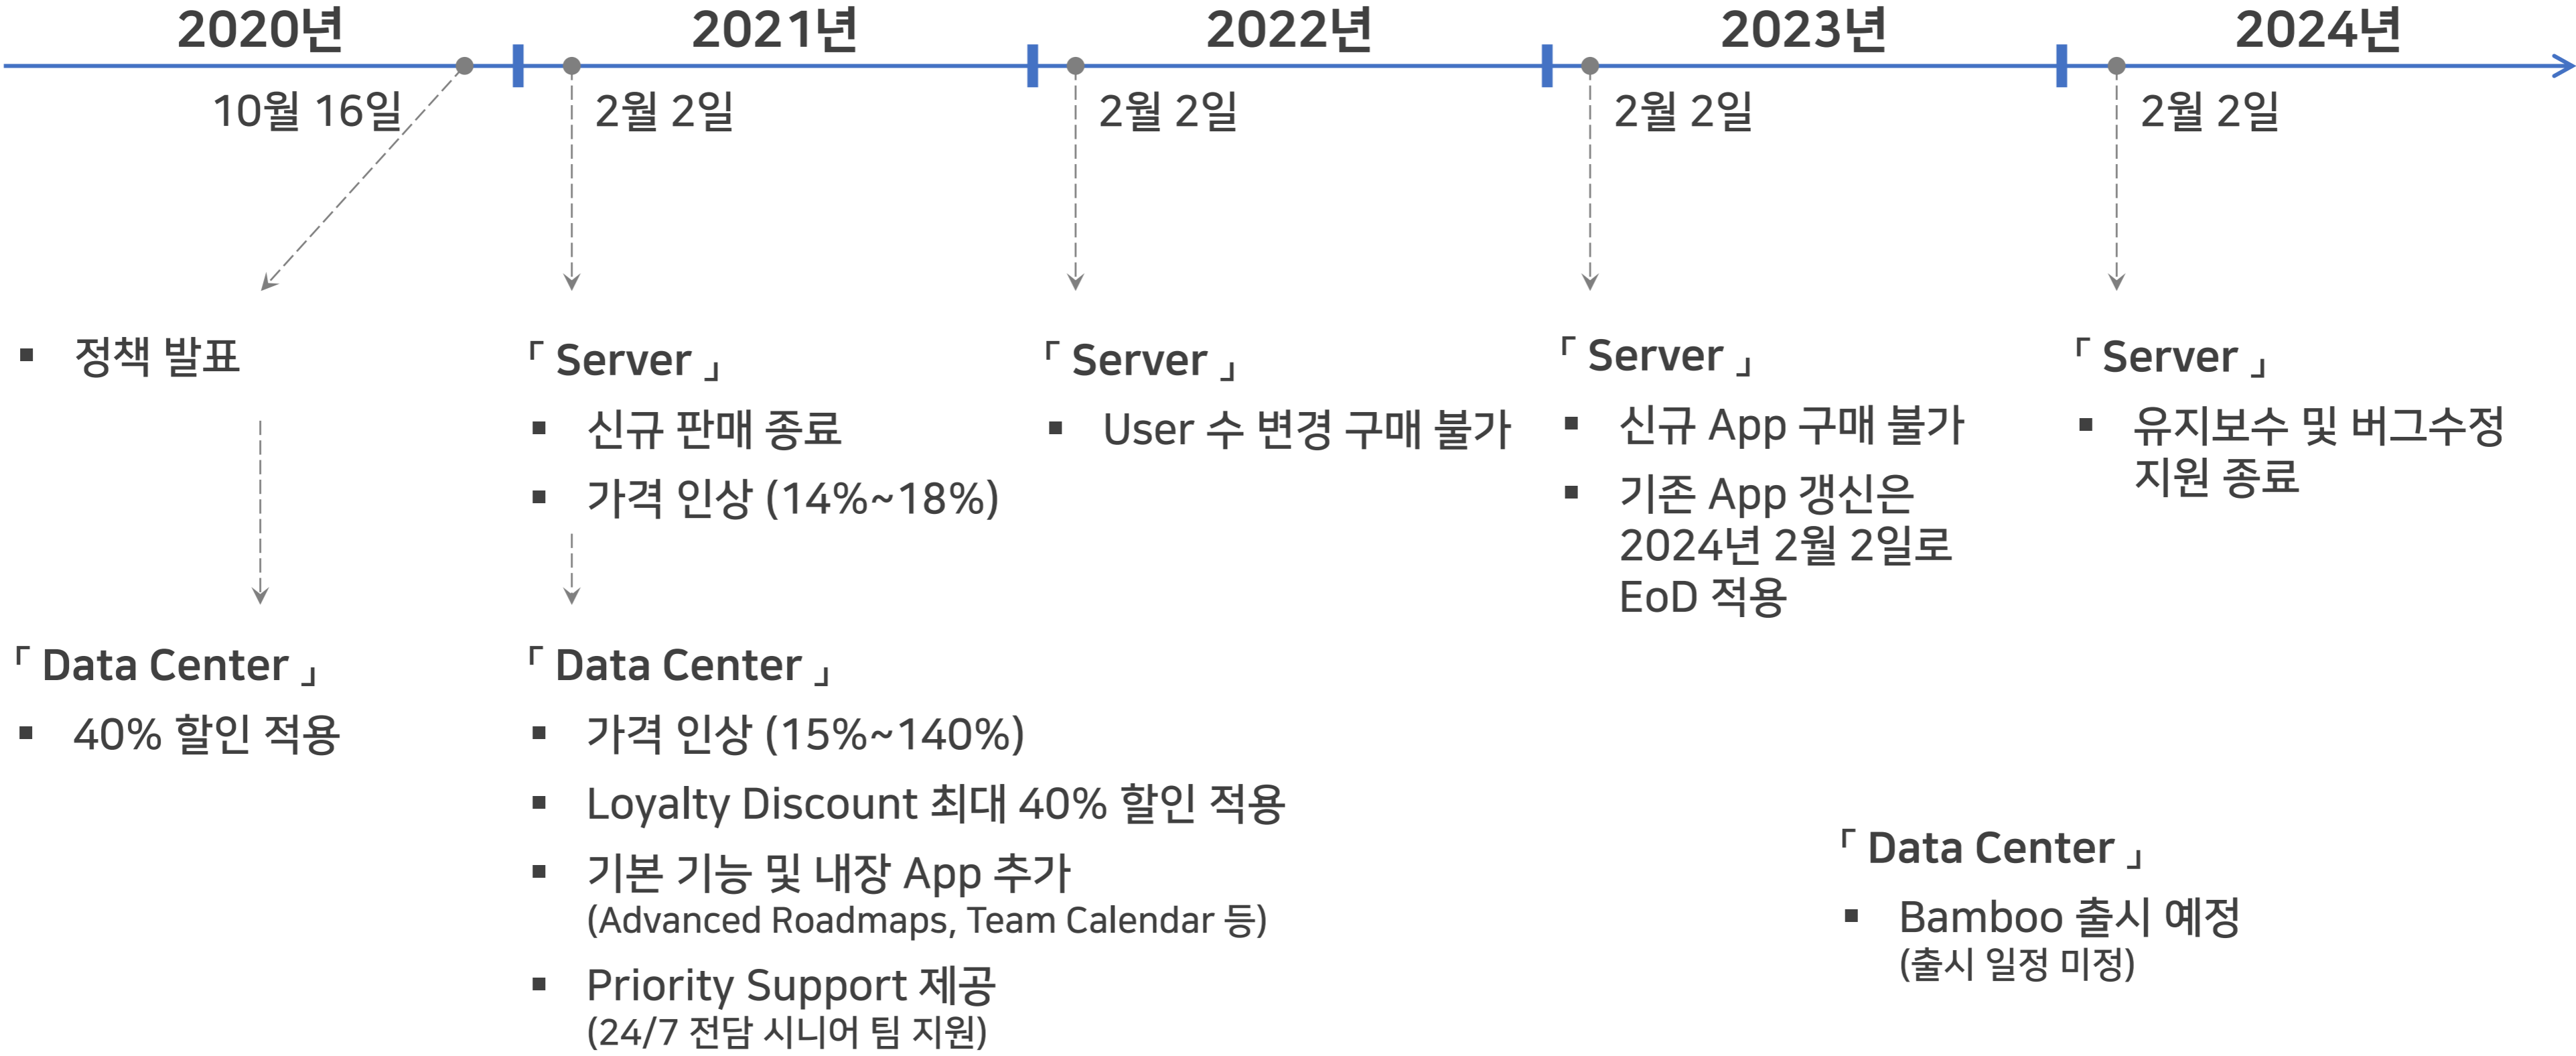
2020년

10월 16일

- 정책 발표

「 Data Center 」

- 40% 할인 적용

2021년

2월 2일

「 Server 」

- 신규 판매 종료
- 가격 인상 (14%~18%)

「 Data Center 」

- 가격 인상 (15%~140%)
- Loyalty Discount 최대 40% 할인 적용
- 기본 기능 및 내장 App 추가 (Advanced Roadmaps, Team Calendar 등)
- Priority Support 제공 (24/7 전담 시니어 팀 지원)

2022년

2월 2일

「 Server 」

- User 수 변경 구매 불가

2023년

2월 2일

「 Server 」

- 신규 App 구매 불가
- 기존 App 갱신은 2024년 2월 2일로 EoD 적용

2024년

2월 2일

「 Server 」

- 유지보수 및 버그수정 지원 종료

「 Data Center 」

- Bamboo 출시 예정 (출시 일정 미정)